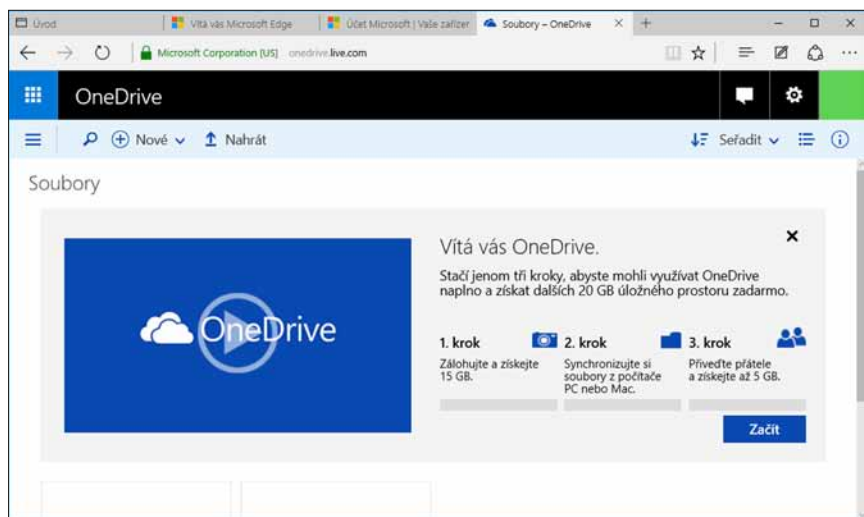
Úvod | Vítá vás Microsoft Edge | Účet Microsoft | Vaše zařízer | Soubory – OneDrive × +

Microsoft Corporation [US] onedrive.live.com

OneDrive

Nové ⌄ Nahrát Seřadit ⌄

Soubory

OneDrive

Vítá vás OneDrive.

Stačí jenom tři kroky, abyste mohli využívat OneDrive naplno a získat dalších 20 GB úložného prostoru zadarmo.

1. krok
Zálohujte a získejte 15 GB.

2. krok
Synchronizujte si soubory z počítače PC nebo Mac.

3. krok
Přiveďte přátele a získejte až 5 GB.

Začít